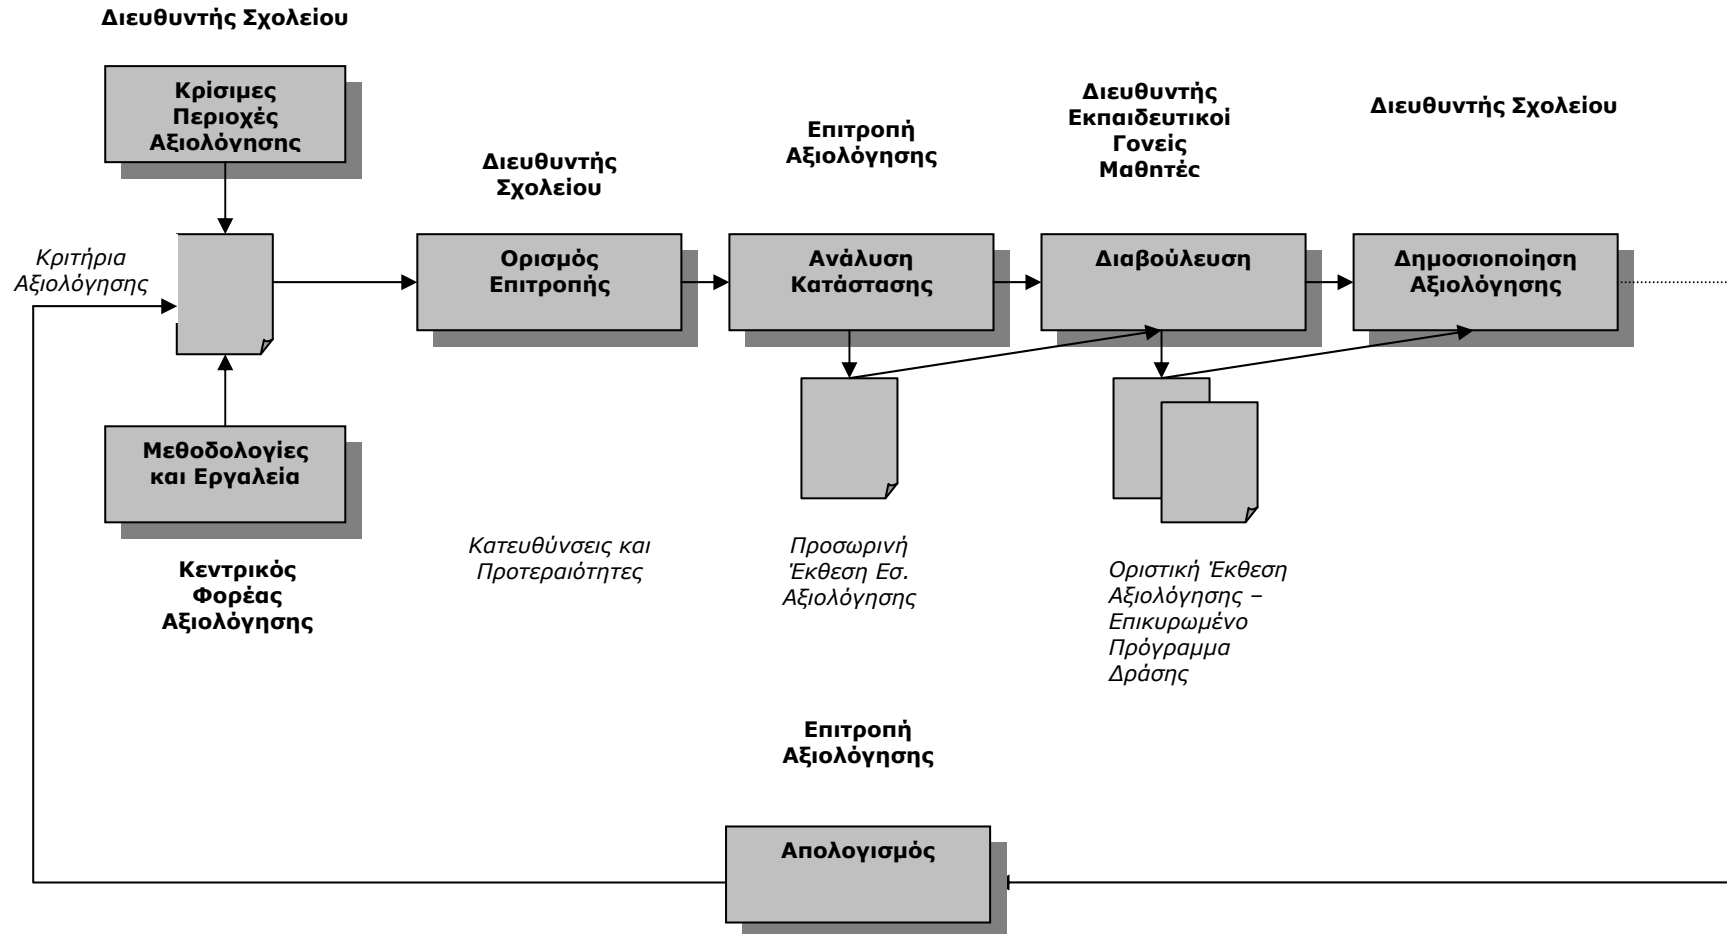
Διευθυντής Σχολείου

Κρίσιμες Περιοχές Αξιολόγησης

Διευθυντής Σχολείου

Επιτροπή Αξιολόγησης

Διευθυντής Εκπαιδευτικοί Γονείς Μαθητές

Διευθυντής Σχολείου

Κριτήρια Αξιολόγησης

Ορισμός Επιτροπής

Ανάλυση Κατάστασης

Διαβούλευση

Δημοσιοποίηση Αξιολόγησης

Μεθοδολογίες και Εργαλεία

Κεντρικός Φορέας Αξιολόγησης

Κατευθύνσεις και Προτεραιότητες

Προσωρινή Έκθεση Εσ. Αξιολόγησης

Οριστική Έκθεση Αξιολόγησης – Επικυρωμένο Πρόγραμμα Δράσης

Επιτροπή Αξιολόγησης

Απολογισμός